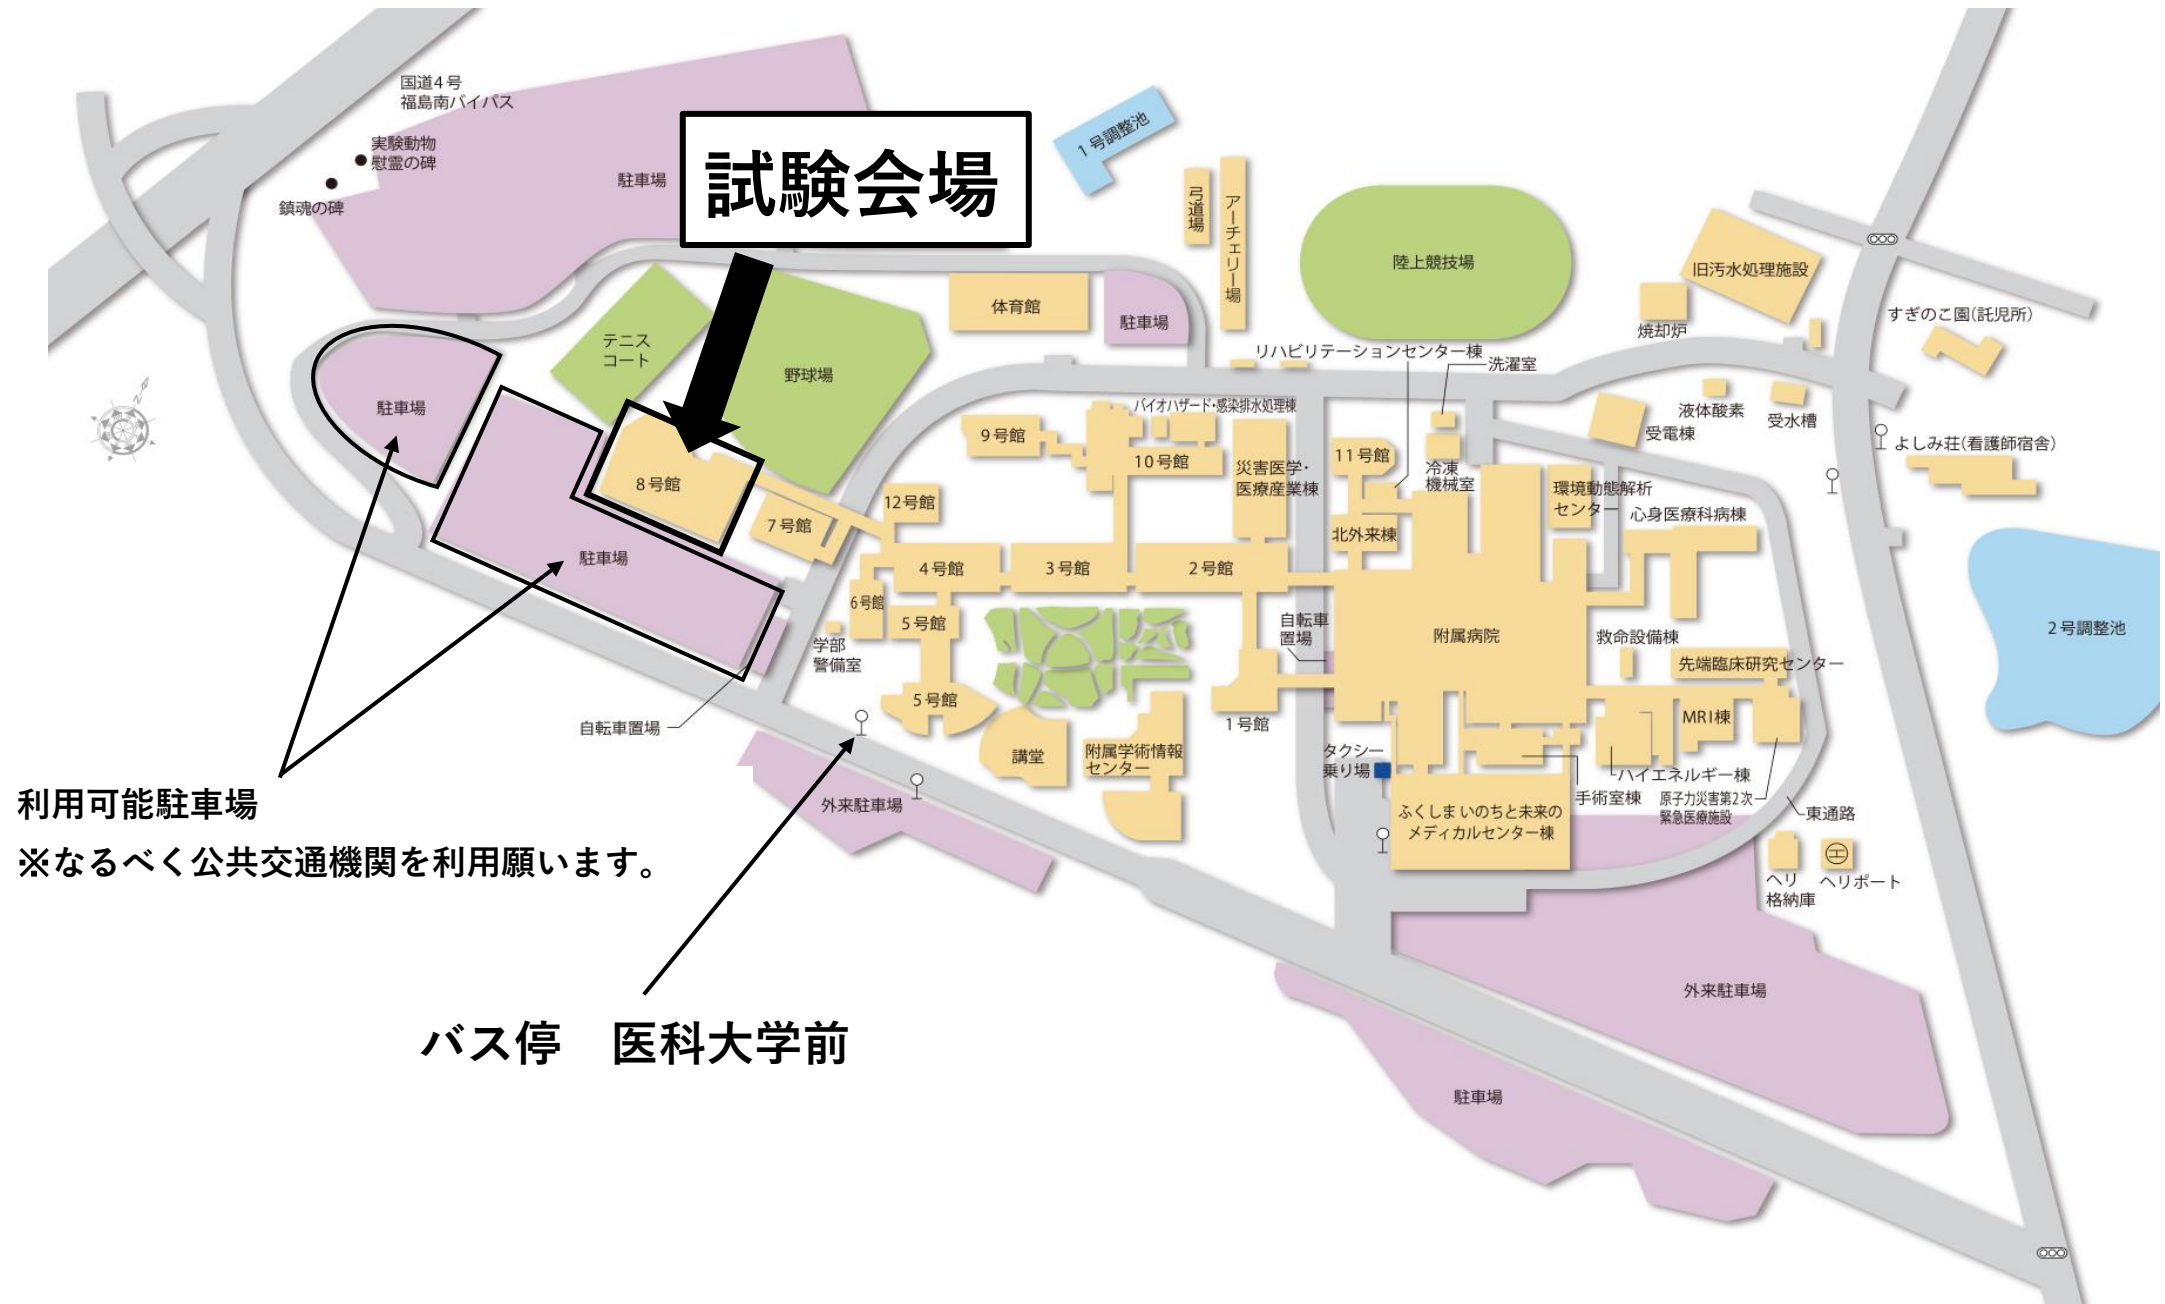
国道4号
福島南バイパス

実験動物
慰霊の碑

鎮魂の碑

駐車場

試験会場

1号調整池

弓道場

アーチェリー場

陸上競技場

旧汚水処理施設

すぎのこ園(託児所)

焼却炉

テニスコート

野球場

体育館

駐車場

リハビリテーションセンター棟

洗濯室

駐車場

バイオハザード・感染排水処理棟

9号館

10号館

災害医学・医療産業棟

11号館

冷凍機械室

液体酸素

受電棟

受水槽

よしみ荘(看護師宿舎)

8号館

7号館

12号館

環境動態解析センター

心身医療科病棟

北外来棟

駐車場

4号館

3号館

2号館

6号館

5号館

学部警備室

自転車置場

附属病院

救命設備棟

先端臨床研究センター

2号調整池

5号館

自転車置場

講堂

附属学術情報センター

1号館

タクシー乗り場

MRI棟

ハイエネルギー棟

手術室棟

原子力災害第2次緊急医療施設

東通路

ふくしまいのちと未来のメディカルセンター棟

外来駐車場

ヘリ格納庫

ヘリポート

利用可能駐車場

※なるべく公共交通機関を利用願います。

外来駐車場

バス停　医科大学前

駐車場